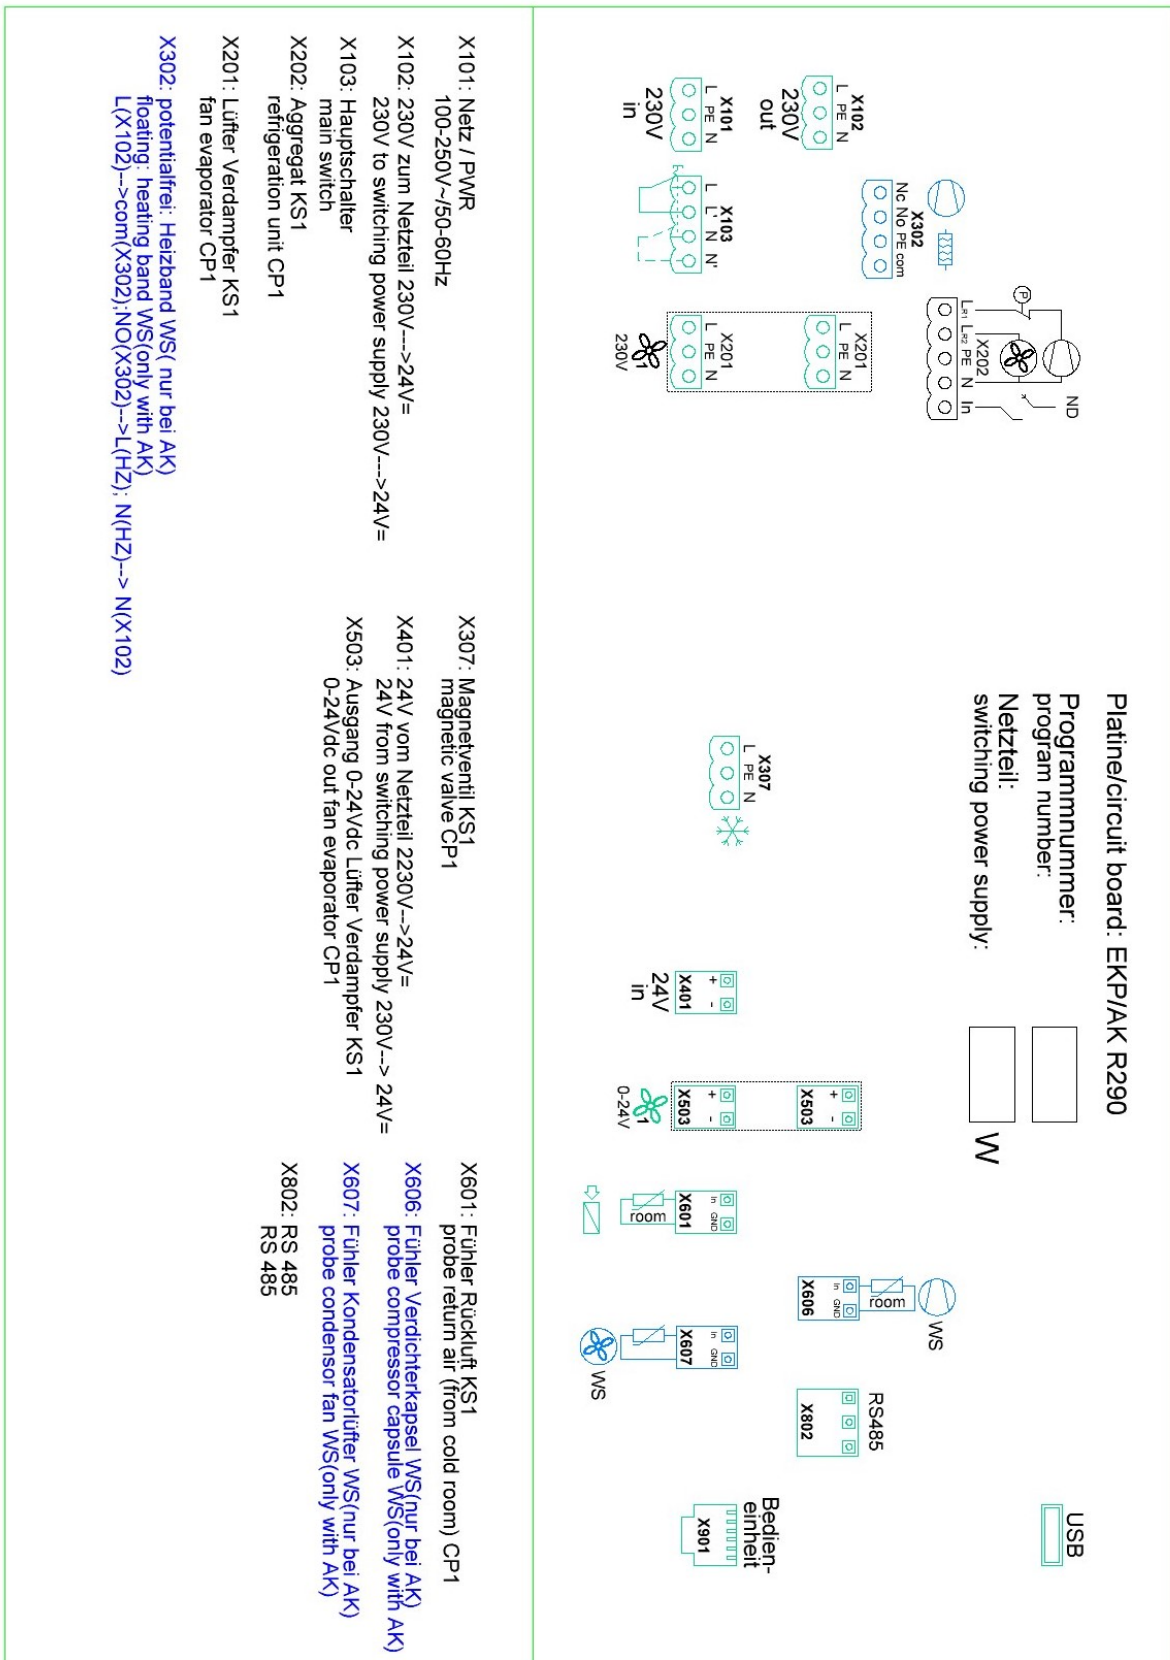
Platine/circuit board: EKP/AK R290
Programmnummer:
program number:
Netzteil:
switching power supply:
W

USB

X102
L PE N
230V
out

X101
L PE N
230V
in

X302
Nc No PE com

X103
L L' N N'

X201
L PE N

X201
L PE N
230V

X202
LR1 LR2 PE N In
P
ND

X307
L PE N

X401
+ -
24V
in

X503
+ -

X503
+ -
0-24V

X601
In GND
room

X606
In GND
room
WS

X607
In GND
WS

RS485
X802

Bedien-
einheit
X901

X101: Netz / PWR
100-250V~/50-60Hz

X102: 230V zum Netzteil 230V--->24V=
230V to switching power supply 230V--->24V=

X103: Hauptschalter
main switch

X202: Aggregat KS1
refrigeration unit CP1

X201: Lüfter Verdampfer KS1
fan evaporator CP1

X302: potentialfrei: Heizband WS( nur bei AK)
floating: heating band WS(only with AK)
L(X102)-->com(X302);NO(X302)-->L(HZ); N(HZ)--> N(X102)

X307: Magnetventil KS1
magnetic valve CP1

X401: 24V vom Netzteil 2230V-->24V=
24V from switching power supply 230V--> 24V=

X503: Ausgang 0-24Vdc Lüfter Verdampfer KS1
0-24Vdc out fan evaporator CP1

X601: Fühler Rückluft KS1
probe return air (from cold room) CP1

X606: Fühler Verdichterkapsel WS(nur bei AK)
probe compressor capsule WS(only with AK)

X607: Fühler Kondensatorlüfter WS(nur bei AK)
probe condensor fan WS(only with AK)

X802: RS 485
RS 485